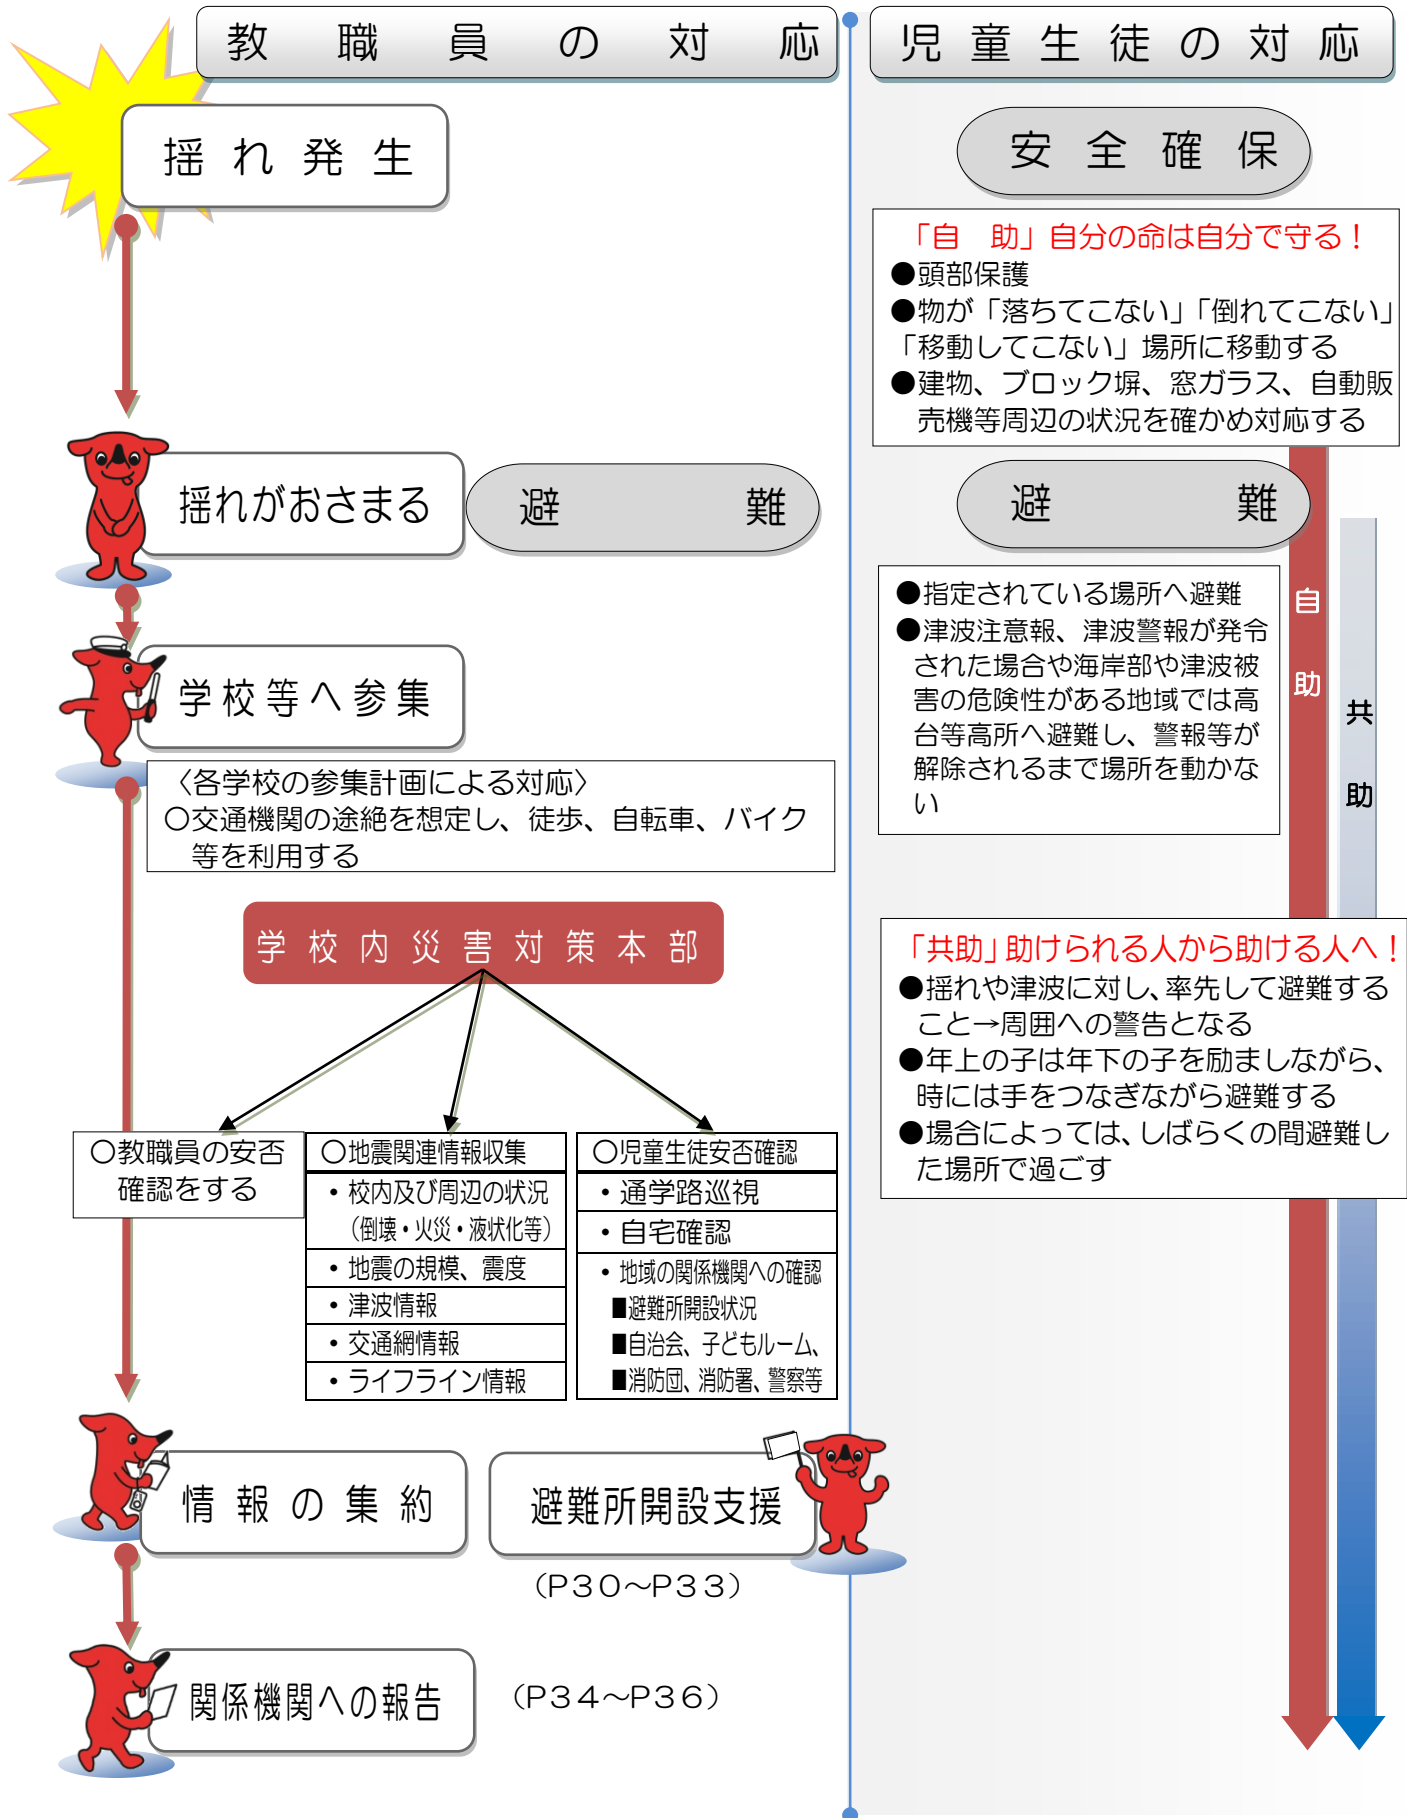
教　職　員　の　対　応

揺 れ 発 生

揺れがおさまる

避　　難

学校等へ参集

〈各学校の参集計画による対応〉
○交通機関の途絶を想定し、徒歩、自転車、バイク等を利用する

学校内災害対策本部

○教職員の安否確認をする

| ○地震関連情報収集 |
|---|
| ・校内及び周辺の状況（倒壊・火災・液状化等） |
| ・地震の規模、震度 |
| ・津波情報 |
| ・交通網情報 |
| ・ライフライン情報 |

| ○児童生徒安否確認 |
|---|
| ・通学路巡視 |
| ・自宅確認 |
| ・地域の関係機関への確認 ■避難所開設状況 ■自治会、子どもルーム、■消防団、消防署、警察等 |

情 報 の 集 約

避難所開設支援

（P30～P33）

関係機関への報告

（P34～P36）

児 童 生 徒 の 対 応

安 全 確 保

「自　助」自分の命は自分で守る！
●頭部保護
●物が「落ちてこない」「倒れてこない」「移動してこない」場所に移動する
●建物、ブロック塀、窓ガラス、自動販売機等周辺の状況を確かめ対応する

避　　難

●指定されている場所へ避難
●津波注意報、津波警報が発令された場合や海岸部や津波被害の危険性がある地域では高台等高所へ避難し、警報等が解除されるまで場所を動かない

自

助

共

助

「共助」助けられる人から助ける人へ！
●揺れや津波に対し、率先して避難することー→周囲への警告となる
●年上の子は年下の子を励ましながら、時には手をつなぎながら避難する
●場合によっては、しばらくの間避難した場所で過ごす